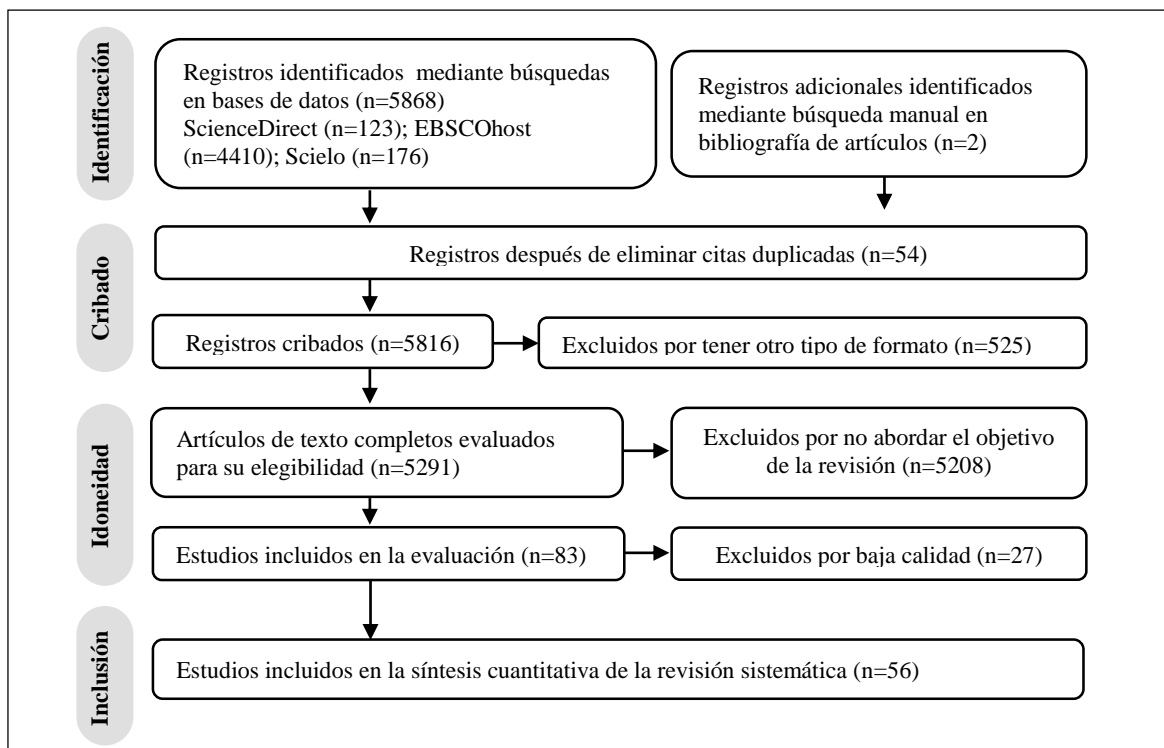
Identificación

Registros identificados mediante búsquedas en bases de datos (n=5868) ScienceDirect (n=123); EBSCOhost (n=4410); Scielo (n=176)

Registros adicionales identificados mediante búsqueda manual en bibliografía de artículos (n=2)

Cribado

Registros después de eliminar citas duplicadas (n=54)

Registros cribados (n=5816)

Excluidos por tener otro tipo de formato (n=525)

Idoneidad

Artículos de texto completos evaluados para su elegibilidad (n=5291)

Excluidos por no abordar el objetivo de la revisión (n=5208)

Estudios incluidos en la evaluación (n=83)

Excluidos por baja calidad (n=27)

Inclusión

Estudios incluidos en la síntesis cuantitativa de la revisión sistemática (n=56)